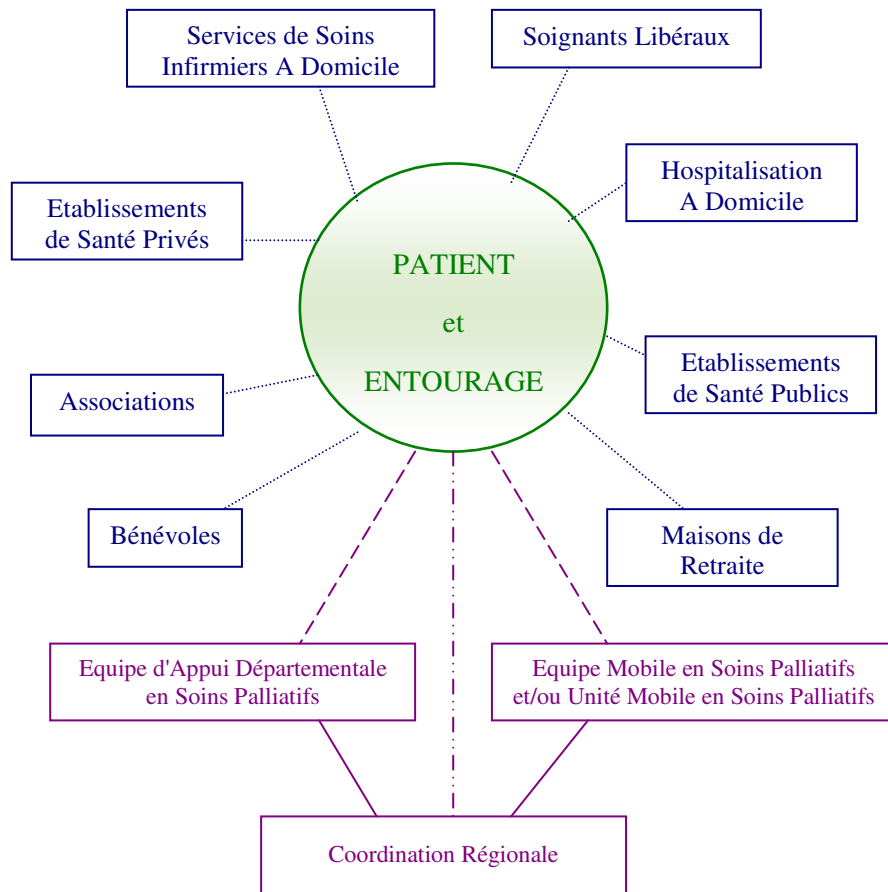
Services de Soins Infirmiers A Domicile

Soignants Libéraux

Hospitalisation A Domicile

Etablissements de Santé Privés

PATIENT

et

ENTOURAGE

Etablissements de Santé Publics

Associations

Bénévoles

Maisons de Retraite

Equipe d'Appui Départementale en Soins Palliatifs

Equipe Mobile en Soins Palliatifs et/ou Unité Mobile en Soins Palliatifs

Coordination Régionale